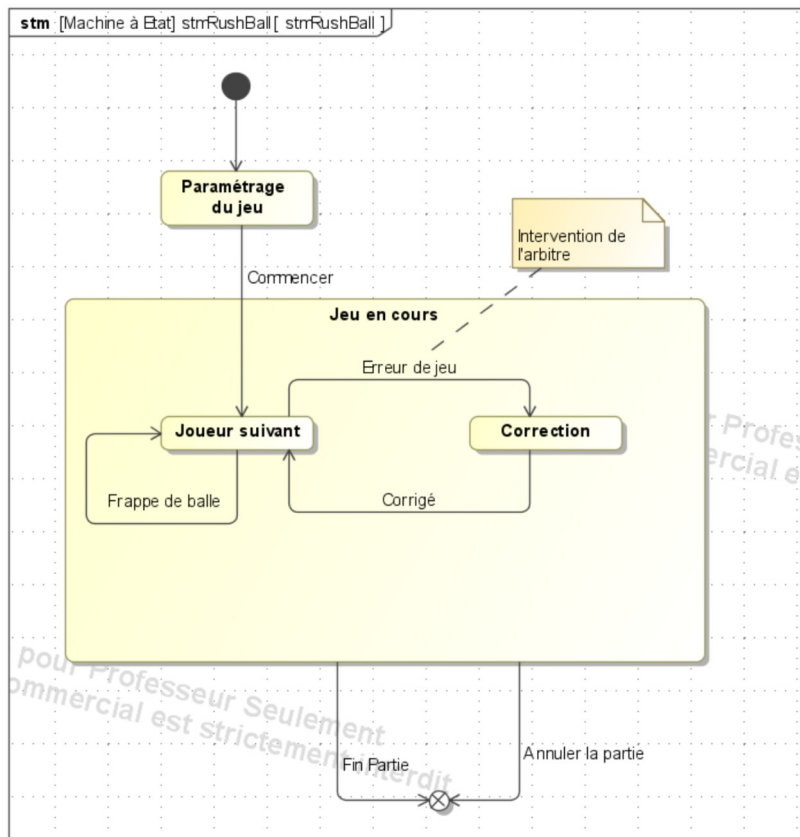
stm [Machine à Etat] stmRushBall [ stmRushBall ]

Paramétrage du jeu

Commencer

Intervention de l'arbitre

Jeu en cours

Erreur de jeu

Joueur suivant

Correction

Frappe de balle

Corrigé

Fin Partie

Annuler la partie

pour Professeur Seulement
ommercial est strictement interdit

r Profes
ercial e